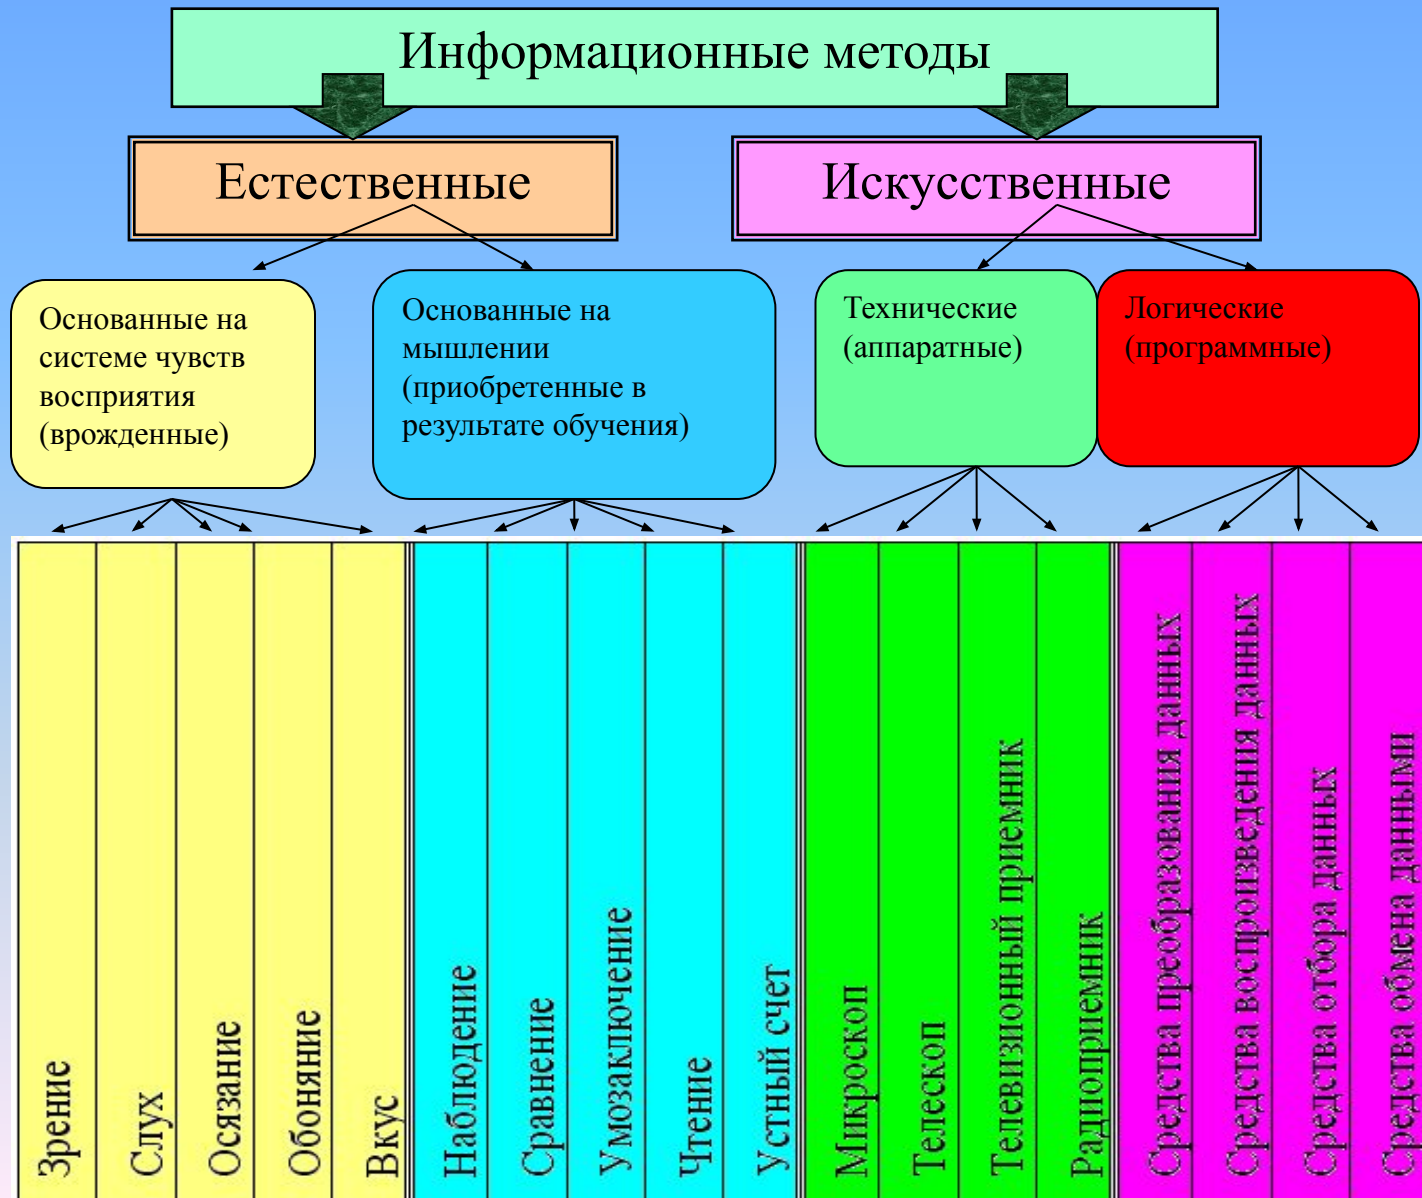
Информационные методы

Естественные

Искусственные

Основанные на системе чувств восприятия (врожденные)

Основанные на мышлении (приобретенные в результате обучения)

Технические (аппаратные)

Логические (программные)

| Зрение | Слух | Осязание | Обоняние | Вкус | Наблюдение | Сравнение | Умозаключение | Чтение | Устный счет | Микроскоп | Телескоп | Телевизионный приемник | Радиоприемник | Средства преобразования данных | Средства воспроизведения данных | Средства отбора данных | Средства обмена данными |
|---|---|---|---|---|---|---|---|---|---|---|---|---|---|---|---|---|---|